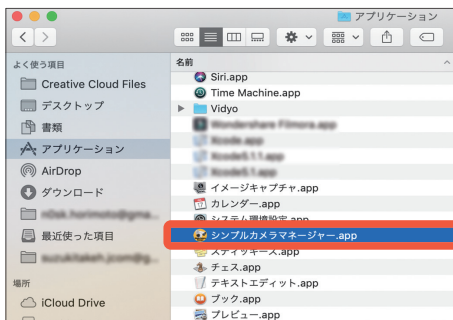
アプリケーション

よく使う項目
Creative Cloud Files
デスクトップ
書類
アプリケーション
AirDrop
ダウンロード
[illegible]
最近使った項目
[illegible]

場所
iCloud Drive

名前
Siri.app
Time Machine.app
Vidyo
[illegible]
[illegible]
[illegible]
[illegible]
イメージキャプチャ.app
カレンダー.app
システム環境設定.app
シンプルカメラマネージャー.app
スティッキーズ.app
チェス.app
テキストエディット.app
ブック.app
プレビュー.app